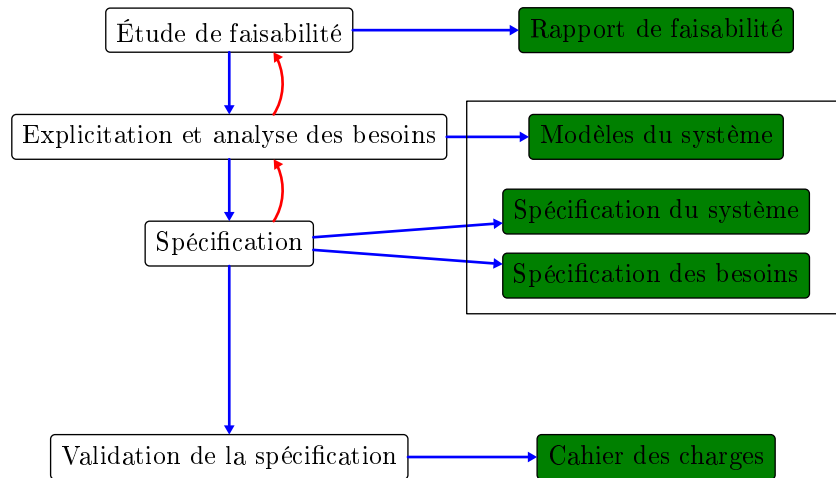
Étude de faisabilité

Rapport de faisabilité

Explicitation et analyse des besoins

Modèles du système

Spécification du système

Spécification

Spécification des besoins

Validation de la spécification

Cahier des charges